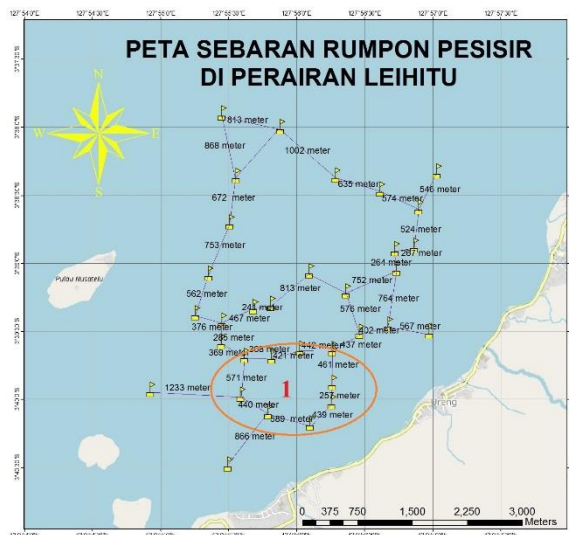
127°54'0"E 127°54'30"E 127°55'0"E 127°55'30"E 127°56'0"E 127°56'30"E 127°57'0"E 127°57'30"E

PETA SEBARAN RUMPON PESISIR DI PERAIRAN LEIHITU

N
W E
S

813 meter
868 meter
1002 meter
672 meter
635 meter
546 meter
574 meter
524 meter
753 meter
287 meter
264 meter
752 meter
813 meter
562 meter
764 meter
243 meter
467 meter
576 meter
376 meter
302 meter
567 meter
285 meter
308 meter
442 meter
437 meter
369 meter
421 meter
461 meter
571 meter
1233 meter
1
257 meter
440 meter
589 meter
439 meter
866 meter

Pulau Hitu
Ureng

0 375 750 1,500 2,250 3,000 Meters

3°37'30"S
3°38'0"S
3°38'30"S
3°39'0"S
3°39'30"S
3°40'0"S
3°40'30"S